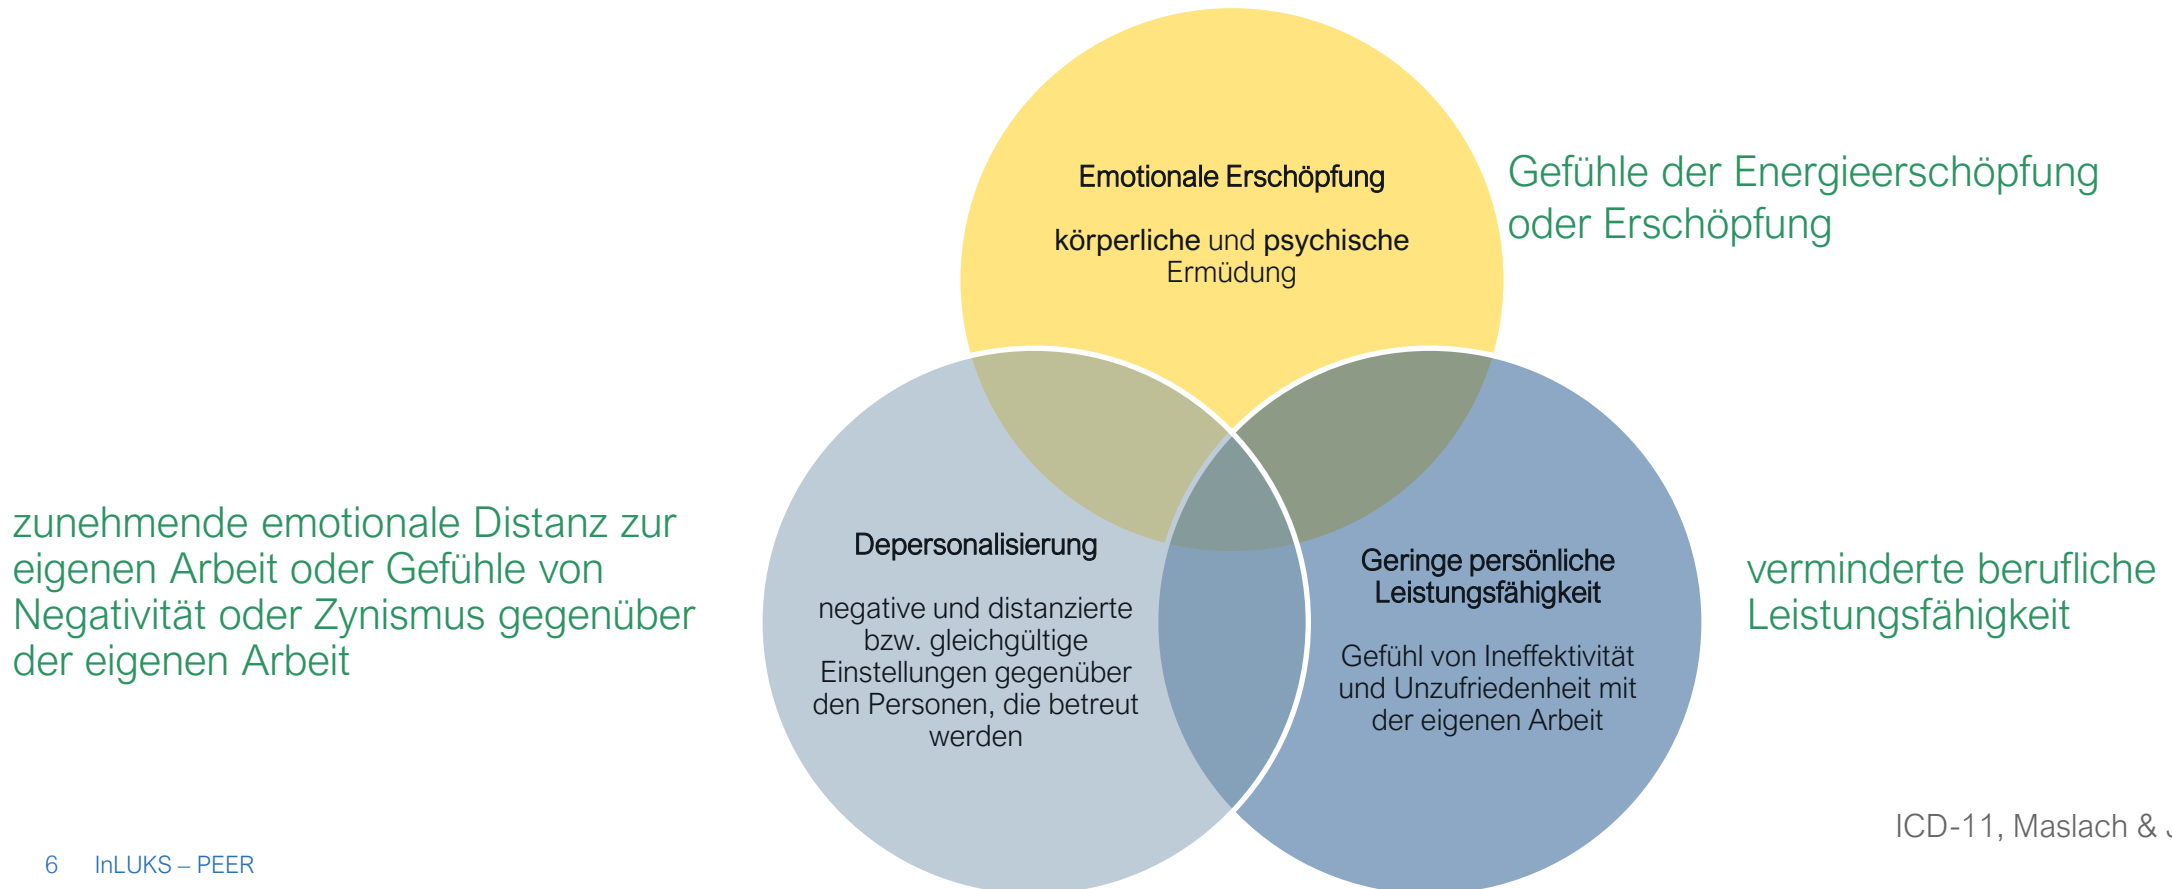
Emotionale Erschöpfung

körperliche und psychische Ermüdung

Gefühle der Energieerschöpfung oder Erschöpfung

zunehmende emotionale Distanz zur eigenen Arbeit oder Gefühle von Negativität oder Zynismus gegenüber der eigenen Arbeit

Depersonalisierung

negative und distanzierte bzw. gleichgültige Einstellungen gegenüber den Personen, die betreut werden

Geringe persönliche Leistungsfähigkeit

Gefühl von Ineffektivität und Unzufriedenheit mit der eigenen Arbeit

verminderte berufliche Leistungsfähigkeit

ICD-11, Maslach & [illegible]

6 InLUKS – PEER